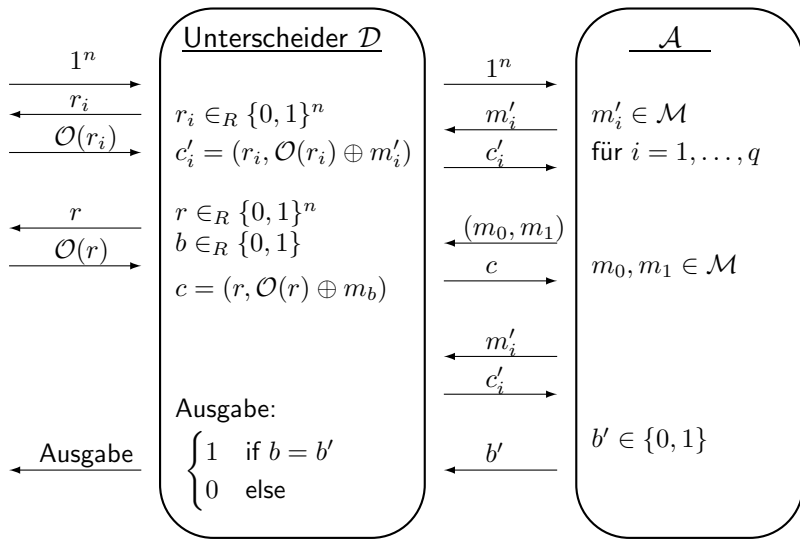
$1^n$

$r_i$

$\mathcal{O}(r_i)$

$r$

$\mathcal{O}(r)$

Ausgabe

Unterscheider $\mathcal{D}$

$r_i \in_R \{0,1\}^n$
$c_i' = (r_i, \mathcal{O}(r_i) \oplus m_i')$

$r \in_R \{0,1\}^n$
$b \in_R \{0,1\}$
$c = (r, \mathcal{O}(r) \oplus m_b)$

Ausgabe:
$\begin{cases} 1 & \text{if } b = b' \\ 0 & \text{else} \end{cases}$

$1^n$

$m_i'$

$c_i'$

$(m_0, m_1)$

$c$

$m_i'$

$c_i'$

$b'$

$\mathcal{A}$

$m_i' \in \mathcal{M}$
für $i = 1, \ldots, q$

$m_0, m_1 \in \mathcal{M}$

$b' \in \{0,1\}$